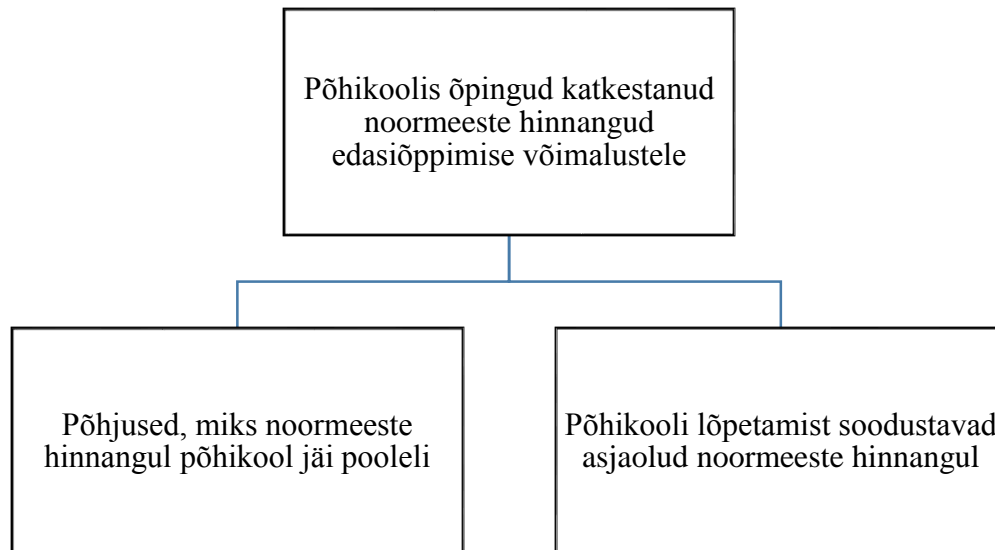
Põhikoolis õpingud katkestanud noormeeste hinnangud edasiõppimise võimalustele

Põhjused, miks noormeeste hinnangul põhikool jäi pooleli

Põhikooli lõpetamist soodustavad asjaolud noormeeste hinnangul